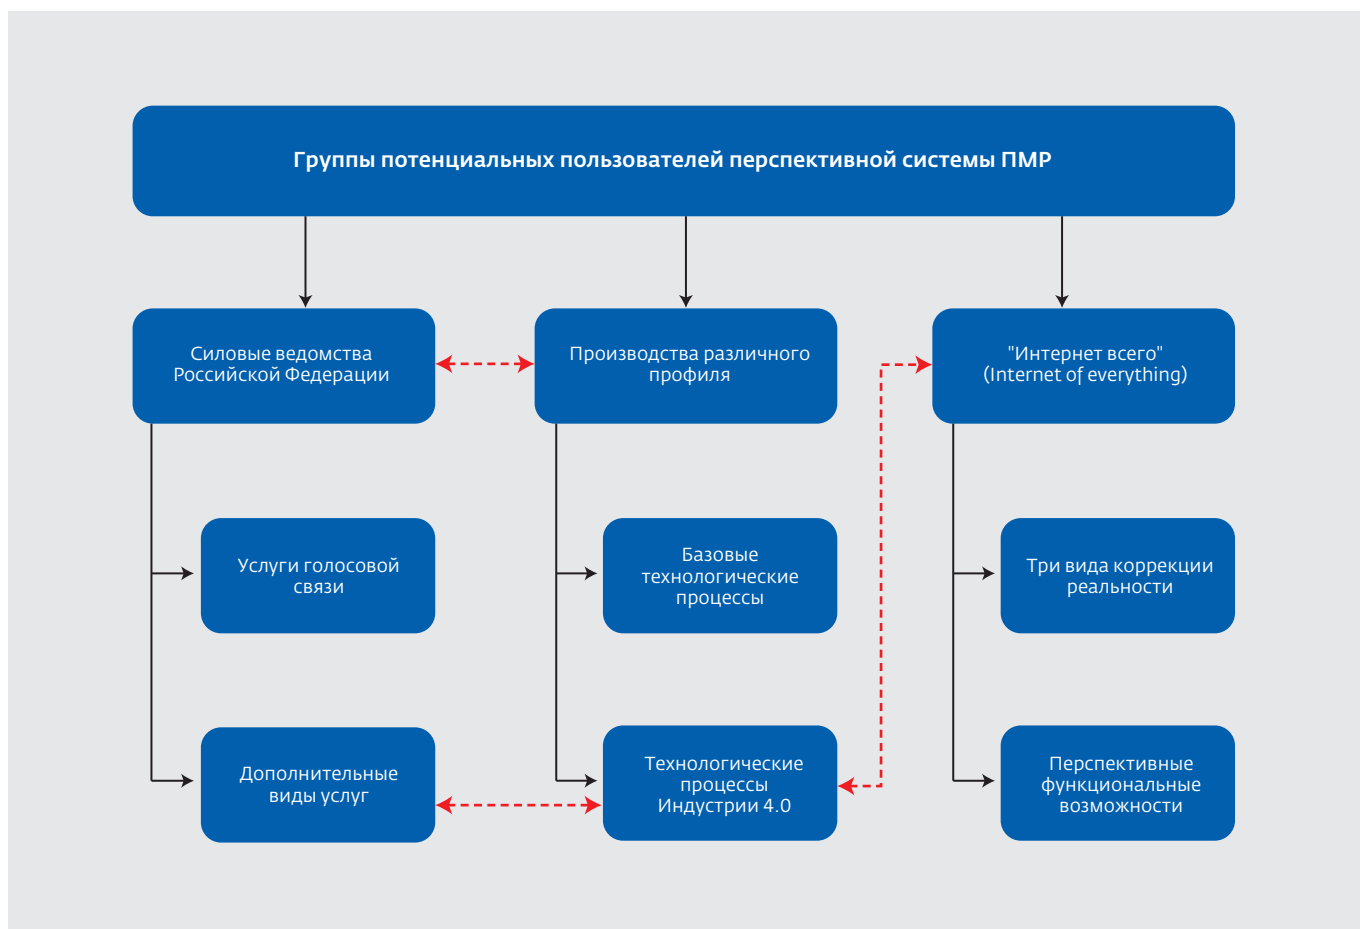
Группы потенциальных пользователей перспективной системы ПМР

Силовые ведомства Российской Федерации

Производства различного профиля

"Интернет всего" (Internet of everything)

Услуги голосовой связи

Базовые технологические процессы

Три вида коррекции реальности

Дополнительные виды услуг

Технологические процессы Индустрии 4.0

Перспективные функциональные возможности